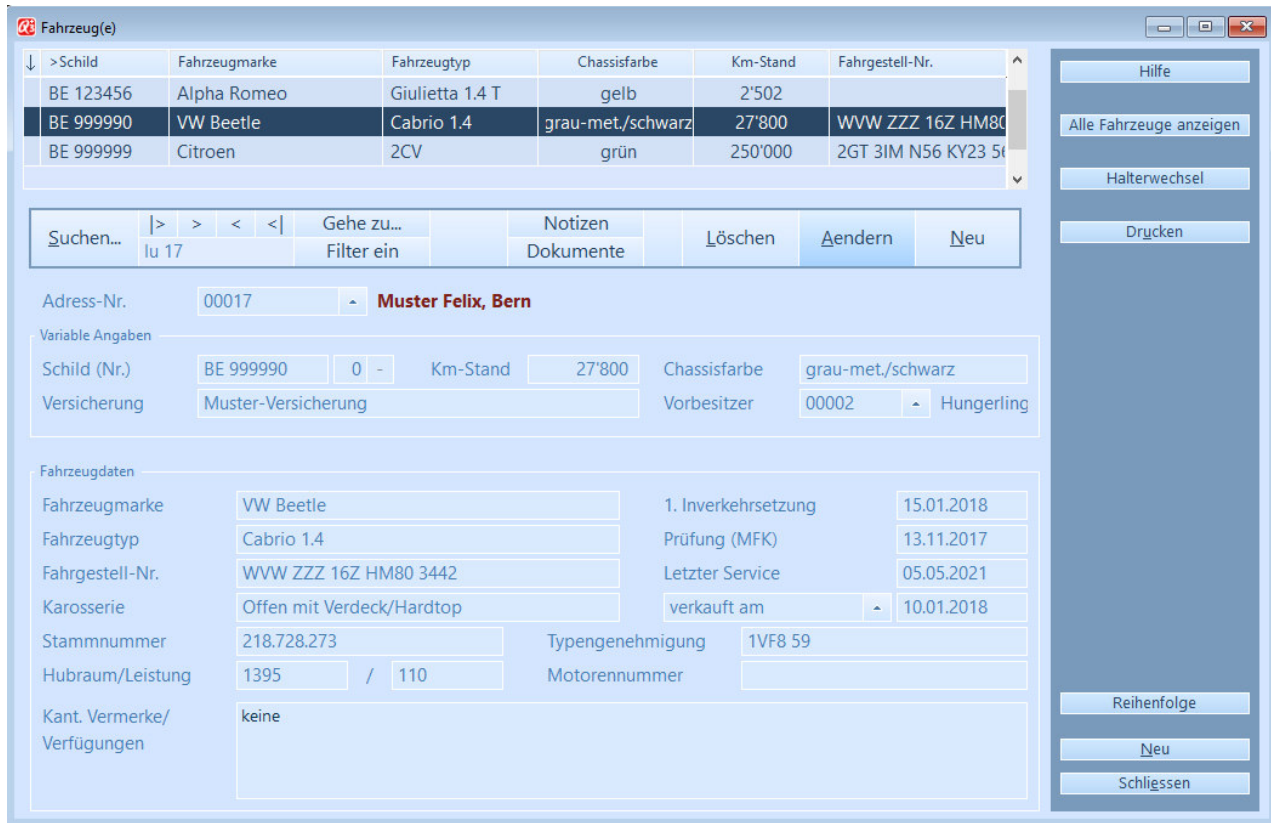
Fahrzeug(e)

| ↓ | >Schild | Fahrzeugmarke | Fahrzeugtyp | Chassisfarbe | Km-Stand | Fahrgestell-Nr. |
|---|---|---|---|---|---|---|
| | BE 123456 | Alpha Romeo | Giulietta 1.4 T | gelb | 2'502 | |
| | BE 999990 | VW Beetle | Cabrio 1.4 | grau-met./schwarz | 27'800 | WVW ZZZ 16Z HM8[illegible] |
| | BE 999999 | Citroen | 2CV | grün | 250'000 | 2GT 3IM N56 KY23 5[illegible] |

Suchen... |> > < <| lu 17 Gehe zu... Filter ein Notizen Dokumente Löschen Aendern Neu

Adress-Nr. 00017 Muster Felix, Bern

Variable Angaben
Schild (Nr.) BE 999990 0 - Km-Stand 27'800 Chassisfarbe grau-met./schwarz
Versicherung Muster-Versicherung Vorbesitzer 00002 Hungerling

Fahrzeugdaten
Fahrzeugmarke VW Beetle 1. Inverkehrsetzung 15.01.2018
Fahrzeugtyp Cabrio 1.4 Prüfung (MFK) 13.11.2017
Fahrgestell-Nr. WVW ZZZ 16Z HM80 3442 Letzter Service 05.05.2021
Karosserie Offen mit Verdeck/Hardtop verkauft am 10.01.2018
Stammnummer 218.728.273 Typengenehmigung 1VF8 59
Hubraum/Leistung 1395 / 110 Motorennummer
Kant. Vermerke/ Verfügungen keine

Hilfe
Alle Fahrzeuge anzeigen
Halterwechsel
Drucken
Reihenfolge
Neu
Schliessen